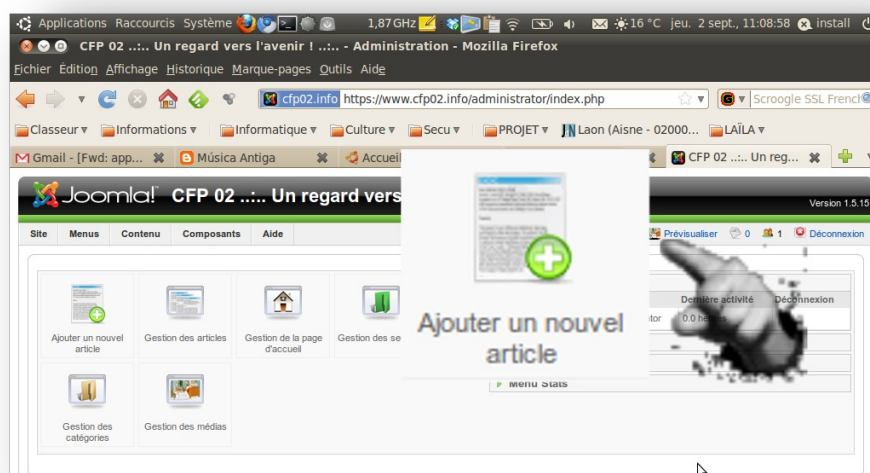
Applications Raccourcis Système 1,87 GHz 16 °C jeu. 2 sept., 11:08:58 install

CFP 02 ..:.. Un regard vers l'avenir ! ..:.. - Administration - Mozilla Firefox

Fichier Édition Affichage Historique Marque-pages Outils Aide

cfp02.info https://www.cfp02.info/administrator/index.php Scroogle SSL French

Classeur ▾ Informations ▾ Informatique ▾ Culture ▾ Secu ▾ PROJET ▾ Laon (Aisne - 02000... LAÏLA ▾

Gmail - [Fwd: app... Música Antiga Accueil CFP 02 ..:.. Un reg...

Joomla! CFP 02 ..:.. Un regard vers Version 1.5.15

Site Menus Contenu Composants Aide Prévisualiser 0 1 Déconnexion

Ajouter un nouvel article Gestion des articles Gestion de la page d'accueil Gestion des se

Gestion des catégories Gestion des médias

Ajouter un nouvel article

Dernière activité Déconnexion
tor 0.0 he

Menu Stats